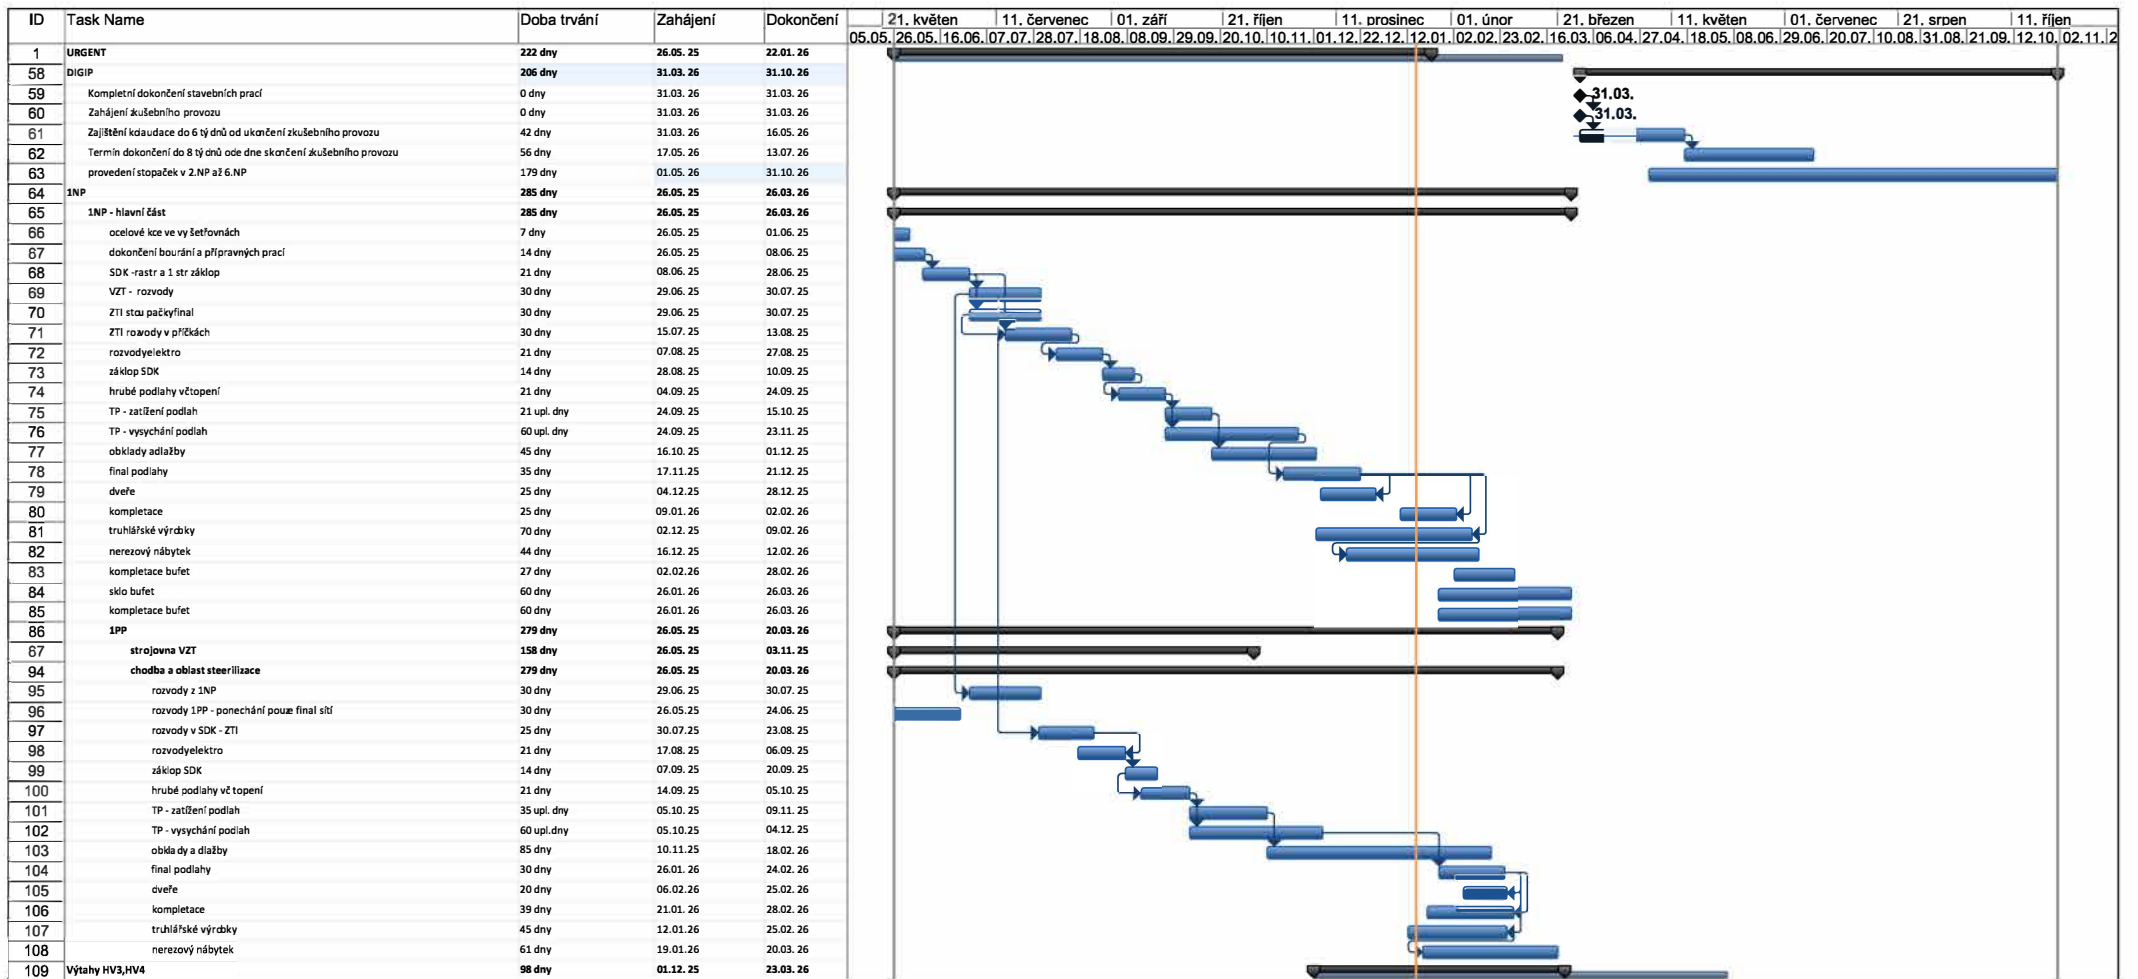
| ID | Task Name | Doba trvání | Zahájení | Dokončení |
|---|---|---|---|---|
| 1 | URGENT | 222 dny | 26.05.25 | 22.01.26 |
| 58 | DIGIP | 206 dny | 31.03.26 | 31.10.26 |
| 59 | Kompletní dokončení stavebních prací | 0 dny | 31.03.26 | 31.03.26 |
| 60 | Zahájení zkušebního provozu | 0 dny | 31.03.26 | 31.03.26 |
| 61 | Zajištění kolaudace do 6 tý dnů od ukončení zkušebního provozu | 42 dny | 31.03.26 | 16.05.26 |
| 62 | Termín dokončení do 8 tý dnů ode dne skončení zkušebního provozu | 56 dny | 17.05.26 | 13.07.26 |
| 63 | provedení stopaček v 2.NP až 6.NP | 179 dny | 01.05.26 | 31.10.26 |
| 64 | 1NP | 285 dny | 26.05.25 | 26.03.26 |
| 65 | 1NP - hlavní část | 285 dny | 26.05.25 | 26.03.26 |
| 66 | ocelové kce ve vy šetřovnách | 7 dny | 26.05.25 | 01.06.25 |
| 67 | dokončení bourání a přípravných prací | 14 dny | 26.05.25 | 08.06.25 |
| 68 | SDK -rastr a 1 str záklop | 21 dny | 08.06.25 | 28.06.25 |
| 69 | VZT - rozvody | 30 dny | 29.06.25 | 30.07.25 |
| 70 | ZTI stou pačky final | 30 dny | 29.06.25 | 30.07.25 |
| 71 | ZTI rozvody v příčkách | 30 dny | 15.07.25 | 13.08.25 |
| 72 | rozvody elektro | 21 dny | 07.08.25 | 27.08.25 |
| 73 | záklop SDK | 14 dny | 28.08.25 | 10.09.25 |
| 74 | hrubé podlahy včtopení | 21 dny | 04.09.25 | 24.09.25 |
| 75 | TP - zatížení podlah | 21 upl. dny | 24.09.25 | 15.10.25 |
| 76 | TP - vysychání podlah | 60 upl. dny | 24.09.25 | 23.11.25 |
| 77 | obklady adlažby | 45 dny | 16.10.25 | 01.12.25 |
| 78 | final podlahy | 35 dny | 17.11.25 | 21.12.25 |
| 79 | dveře | 25 dny | 04.12.25 | 28.12.25 |
| 80 | kompletace | 25 dny | 09.01.26 | 02.02.26 |
| 81 | truhlářské výrobky | 70 dny | 02.12.25 | 09.02.26 |
| 82 | nerezový nábytek | 44 dny | 16.12.25 | 12.02.26 |
| 83 | kompletace bufet | 27 dny | 02.02.26 | 28.02.26 |
| 84 | sklo bufet | 60 dny | 26.01.26 | 26.03.26 |
| 85 | kompletace bufet | 60 dny | 26.01.26 | 26.03.26 |
| 86 | 1PP | 279 dny | 26.05.25 | 20.03.26 |
| 87 | strojovna VZT | 158 dny | 26.05.25 | 03.11.25 |
| 94 | chodba a oblast steerilizace | 279 dny | 26.05.25 | 20.03.26 |
| 95 | rozvody z 1NP | 30 dny | 29.06.25 | 30.07.25 |
| 96 | rozvody 1PP - ponechání pouze final sítí | 30 dny | 26.05.25 | 24.06.25 |
| 97 | rozvody v SDK - ZTI | 25 dny | 30.07.25 | 23.08.25 |
| 98 | rozvody elektro | 21 dny | 17.08.25 | 06.09.25 |
| 99 | záklop SDK | 14 dny | 07.09.25 | 20.09.25 |
| 100 | hrubé podlahy vč topení | 21 dny | 14.09.25 | 05.10.25 |
| 101 | TP - zatížení podlah | 35 upl. dny | 05.10.25 | 09.11.25 |
| 102 | TP - vysychání podlah | 60 upl.dny | 05.10.25 | 04.12.25 |
| 103 | obklady a dlažby | 85 dny | 10.11.25 | 18.02.26 |
| 104 | final podlahy | 30 dny | 26.01.26 | 24.02.26 |
| 105 | dveře | 20 dny | 06.02.26 | 25.02.26 |
| 106 | kompletace | 39 dny | 21.01.26 | 28.02.26 |
| 107 | truhlářské výrobky | 45 dny | 12.01.26 | 25.02.26 |
| 108 | nerezový nábytek | 61 dny | 19.01.26 | 20.03.26 |
| 109 | Výtahy HV3,HV4 | 98 dny | 01.12.25 | 23.03.26 |

21. květen | 11. červenec | 01. září | 21. říjen | 11. prosinec | 01. únor | 21. březen | 11. květen | 01. červenec | 21. srpen | 11. říjen
05.05. | 26.05. | 16.06. | 07.07. | 28.07. | 18.08. | 08.09. | 29.09. | 20.10. | 10.11. | 01.12. | 22.12. | 12.01. | 02.02. | 23.02. | 16.03. | 06.04. | 27.04. | 18.05. | 08.06. | 29.06. | 20.07. | 10.08. | 31.08. | 21.09. | 12.10. | 02.11.

31.03.
31.03.